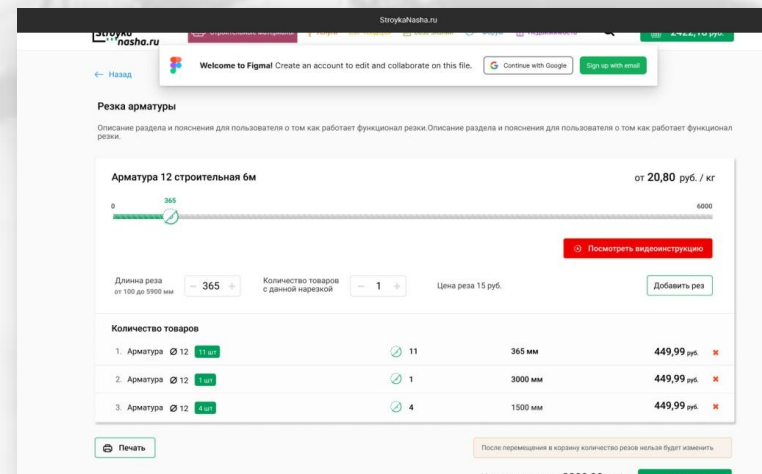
StroykaNasha.ru

Stroyka nasha.ru

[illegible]

2422,18 руб.

Welcome to Figma! Create an account to edit and collaborate on this file.

Continue with Google

Sign up with email

← Назад

Резка арматуры

Описание раздела и пояснения для пользователя о том как работает функционал резки.Описание раздела и пояснения для пользователя о том как работает функционал резки.

Арматура 12 строительная 6м

от 20,80 руб. / кг

365

0

6000

Посмотреть видеоинструкцию

Длинна реза от 100 до 5900 мм

365

Количество товаров с данной нарезкой

1

Цена реза 15 руб.

Добавить рез

Количество товаров

| | | | |
|---|---|---|---|
| 1. Арматура Ø 12 11 шт | 11 | 365 мм | 449,99 руб. |
| 2. Арматура Ø 12 1 шт | 1 | 3000 мм | 449,99 руб. |
| 3. Арматура Ø 12 4 шт | 4 | 1500 мм | 449,99 руб. |

Печать

После перемещения в корзину количество резов нельзя будет изменить